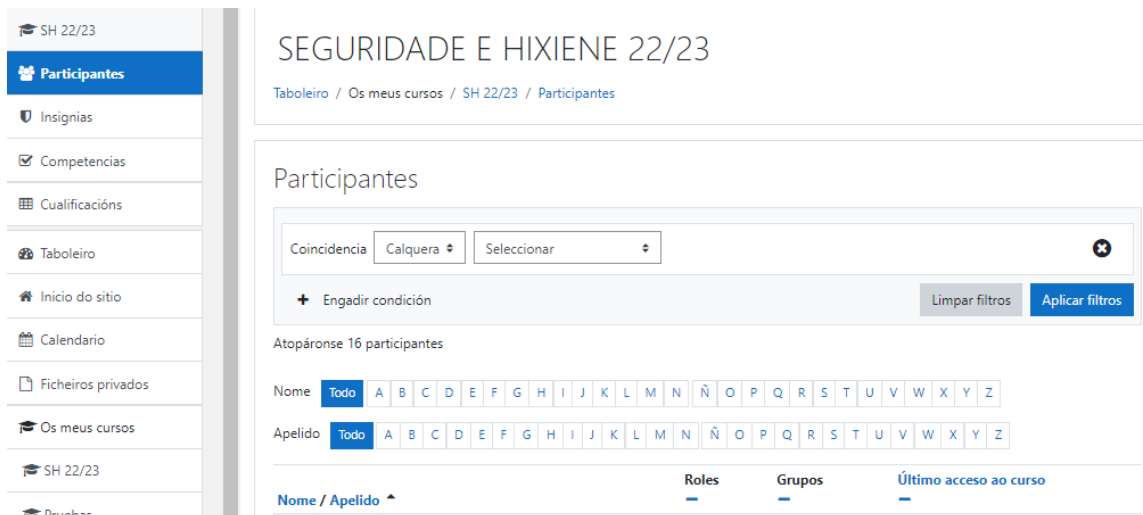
SH 22/23
Participantes
Insignias
Competencias
Cualificacións
Taboleiro
Inicio do sitio
Calendario
Ficheiros privados
Os meus cursos
SH 22/23
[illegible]

SEGURIDADE E HIXIENE 22/23

Taboleiro / Os meus cursos / SH 22/23 / Participantes

Participantes

Coincidencia Calquera Seleccionar

Engadir condición

Limpar filtros Aplicar filtros

Atopáronse 16 participantes

Nome Todo A B C D E F G H I J K L M N Ñ O P Q R S T U V W X Y Z

Apelido Todo A B C D E F G H I J K L M N Ñ O P Q R S T U V W X Y Z

| Nome / Apelido | Roles | Grupos | Último acceso ao curso |
|---|---|---|---|